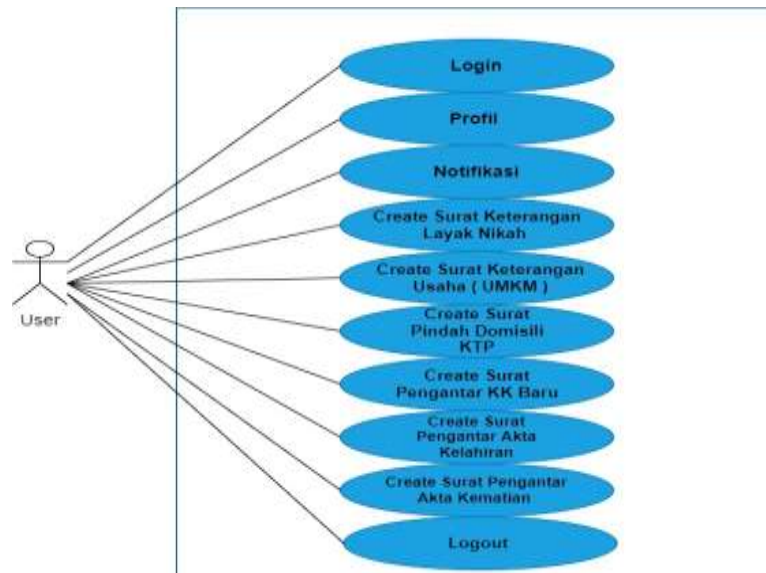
User

Login

Profil

Notifikasi

Create Surat Keterangan Layak Nikah

Create Surat Keterangan Usaha ( UMKM )

Create Surat Pindah Domisili KTP

Create Surat Pengantar KK Baru

Create Surat Pengantar Akta Kelahiran

Create Surat Pengantar Akta Kematian

Logout